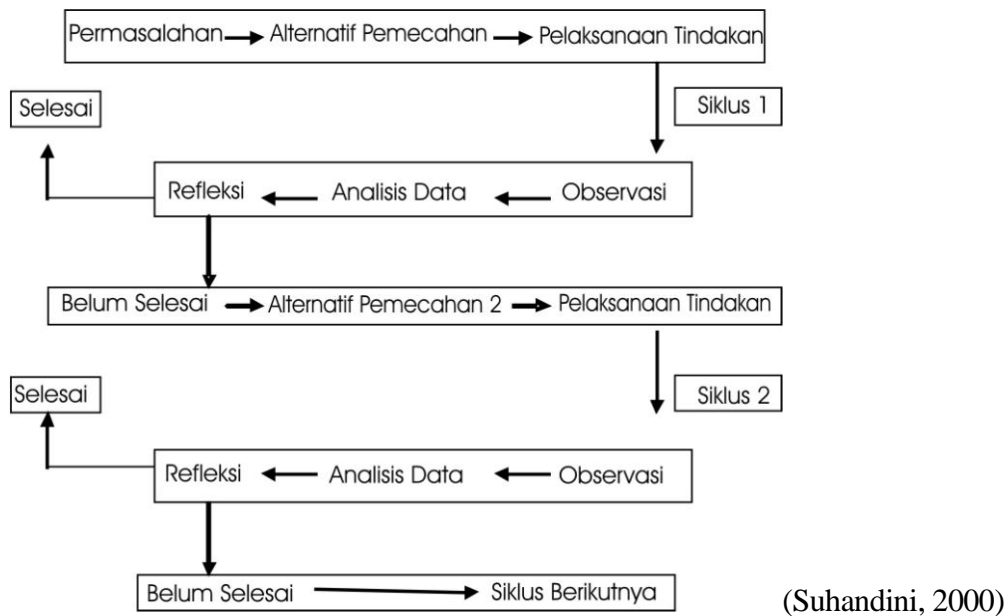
Permasalahan → Alternatif Pemecahan → Pelaksanaan Tindakan

Selesai

Siklus 1

Refleksi ← Analisis Data ← Observasi

Belum Selesai → Alternatif Pemecahan 2 → Pelaksanaan Tindakan

Selesai

Siklus 2

Refleksi ← Analisis Data ← Observasi

Belum Selesai → Siklus Berikutnya

(Suhandini, 2000)